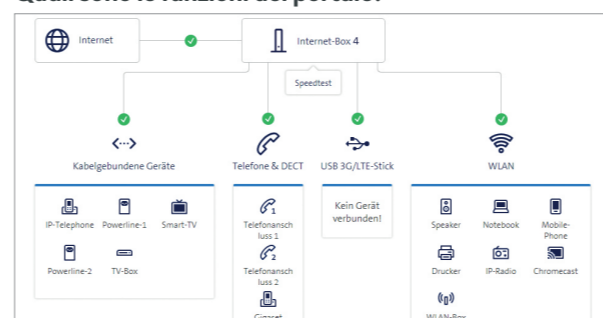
Quali sono le funzioni del portale?

Internet

Internet-Box 4

Speedtest

Kabelgebundene Geräte

Telefone & DECT

USB 3G/LTE-Stick

WLAN

IP-Telephone

Powerline-1

Smart-TV

Powerline-2

TV-Box

1

Telefonanschluss 1

2

Telefonanschluss 2

Gigaset

Kein Gerät verbunden!

Speaker

Notebook

Mobile-Phone

Drucker

IP-Radio

Chromecast

WLAN-Box